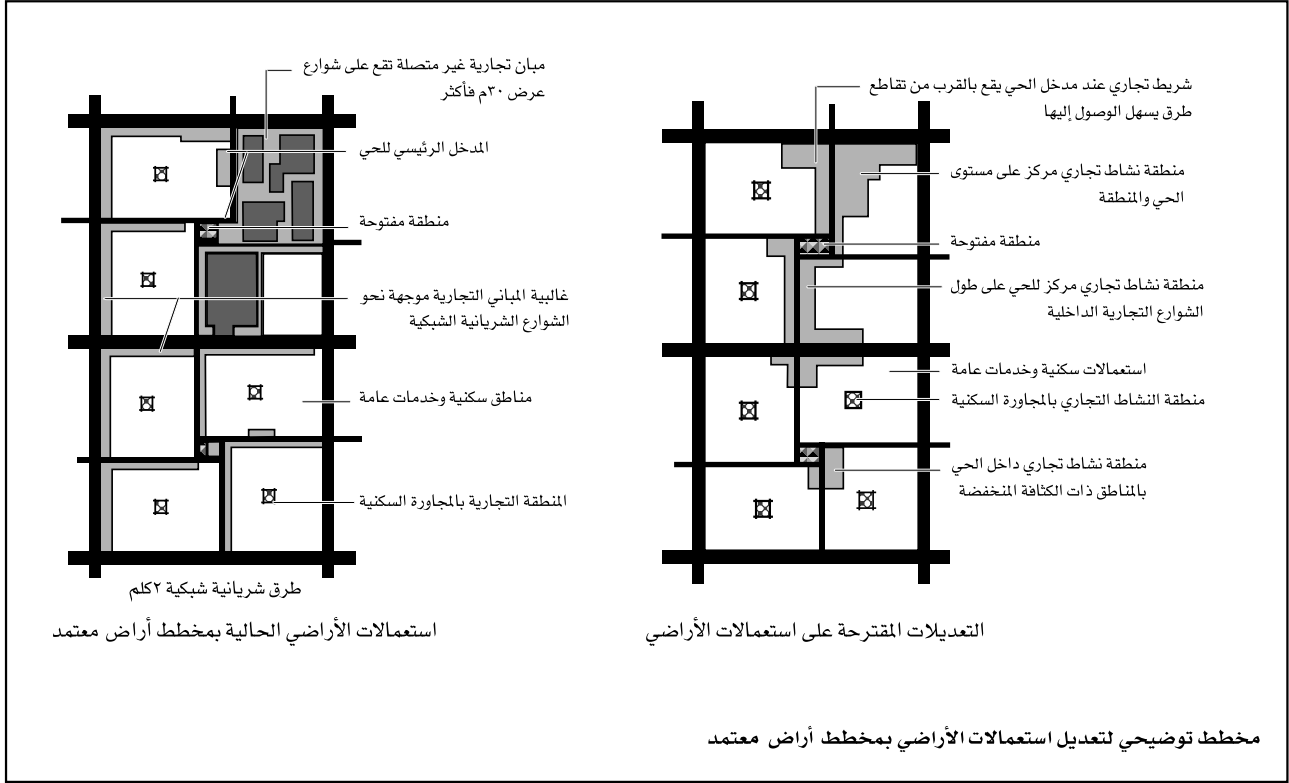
مبان تجارية غير متصلة تقع على شوارع عرض ٣٠م فأكثر

المدخل الرئيسي للحي

منطقة مفتوحة

غالبية المباني التجارية موجهة نحو الشوارع الشريانية الشبكية

مناطق سكنية وخدمات عامة

المنطقة التجارية بالمجاورة السكنية

طرق شريانية شبكية ٢كلم

استعمالات الأراضي الحالية بمخطط أراض معتمد

شريط تجاري عند مدخل الحي يقع بالقرب من تقاطع طرق يسهل الوصول إليها

منطقة نشاط تجاري مركز على مستوى الحي والمنطقة

منطقة مفتوحة

منطقة نشاط تجاري مركز للحي على طول الشوارع التجارية الداخلية

استعمالات سكنية وخدمات عامة

منطقة النشاط التجاري بالمجاورة السكنية

منطقة نشاط تجاري داخل الحي بالمناطق ذات الكثافة المنخفضة

التعديلات المقترحة على استعمالات الأراضي

مخطط توضيحي لتعديل استعمالات الأراضي بمخطط أراض معتمد